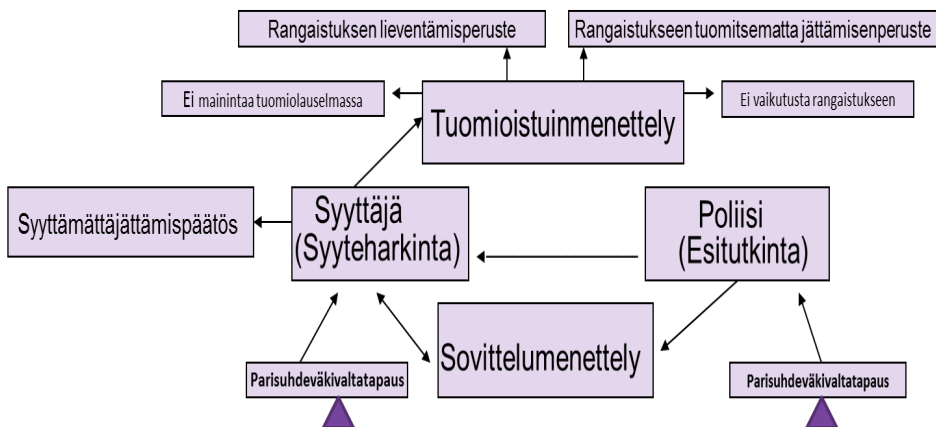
Rangaistuksen lieventämisperuste

Rangaistukseen tuomitsematta jättämisenperuste

Ei mainintaa tuomiolauselmassa

Tuomioistuinmenettely

Ei vaikutusta rangaistukseen

Syyttämättäjättämispäätös

Syyttäjä (Syyteharkinta)

Poliisi (Esitutkinta)

Sovittelumenettely

Parisuhdeväkivaltatapaus

Parisuhdeväkivaltatapaus